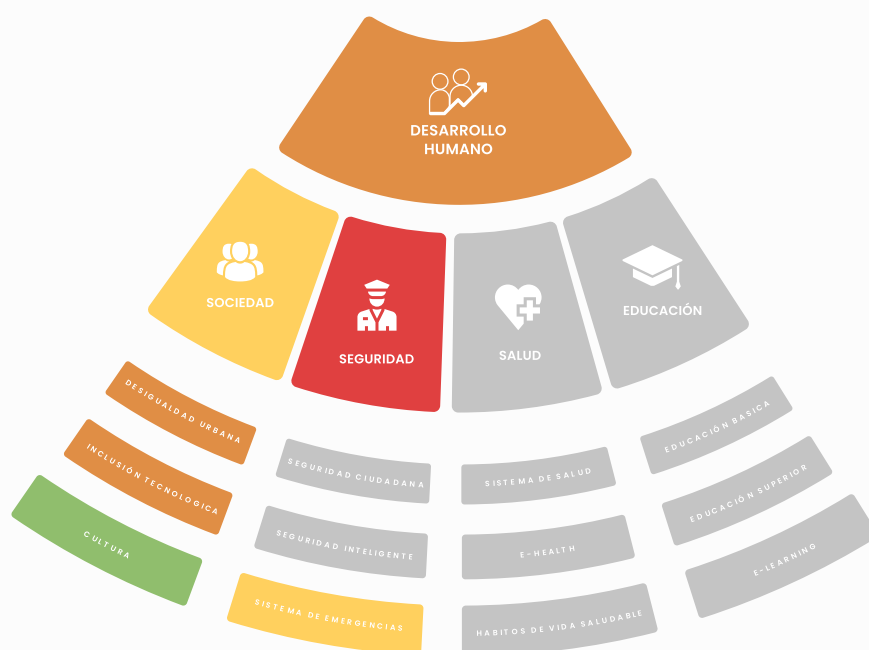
DESARROLLO HUMANO

SOCIEDAD

SEGURIDAD

SALUD

EDUCACIÓN

DESIGUALDAD URBANA

INCLUSIÓN TECNOLOGICA

CULTURA

SEGURIDAD CIUDADANA

SEGURIDAD INTELIGENTE

SISTEMA DE EMERGENCIAS

SISTEMA DE SALUD

E-HEALTH

HABITOS DE VIDA SALUDABLE

EDUCACIÓN BASICA

EDUCACIÓN SUPERIOR

E-LEARNING